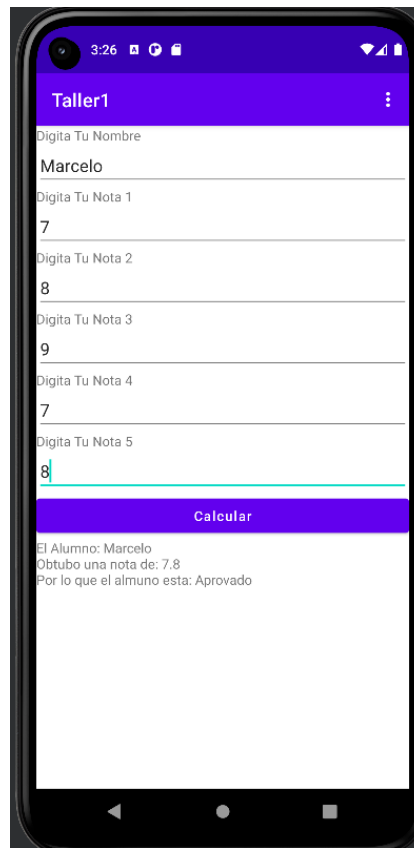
3:26

Taller1

Digita Tu Nombre

Marcelo

Digita Tu Nota 1

7

Digita Tu Nota 2

8

Digita Tu Nota 3

9

Digita Tu Nota 4

7

Digita Tu Nota 5

8

Calcular

El Alumno: Marcelo
Obtubo una nota de: 7.8
Por lo que el almuno esta: Aprovado